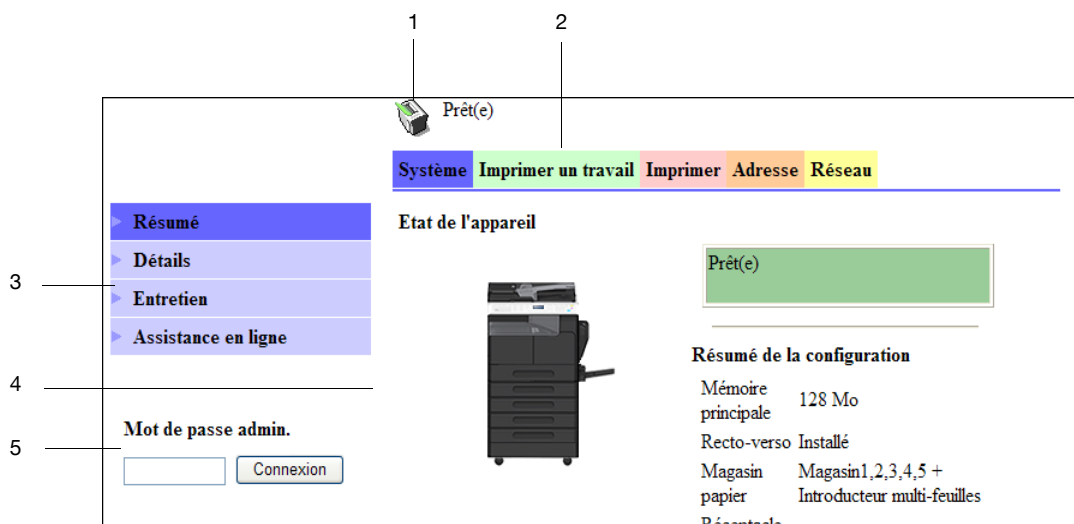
1
2

Prêt(e)

Système | Imprimer un travail | Imprimer | Adresse | Réseau

Résumé
Détails
Entretien
Assistance en ligne

3
4
5

Mot de passe admin.
Connexion

Etat de l'appareil

Prêt(e)

Résumé de la configuration

| | |
|---|---|
| Mémoire principale | 128 Mo |
| Recto-verso | Installé |
| Magasin papier | Magasin1,2,3,4,5 + Introducteur multi-feuilles |
| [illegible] | |